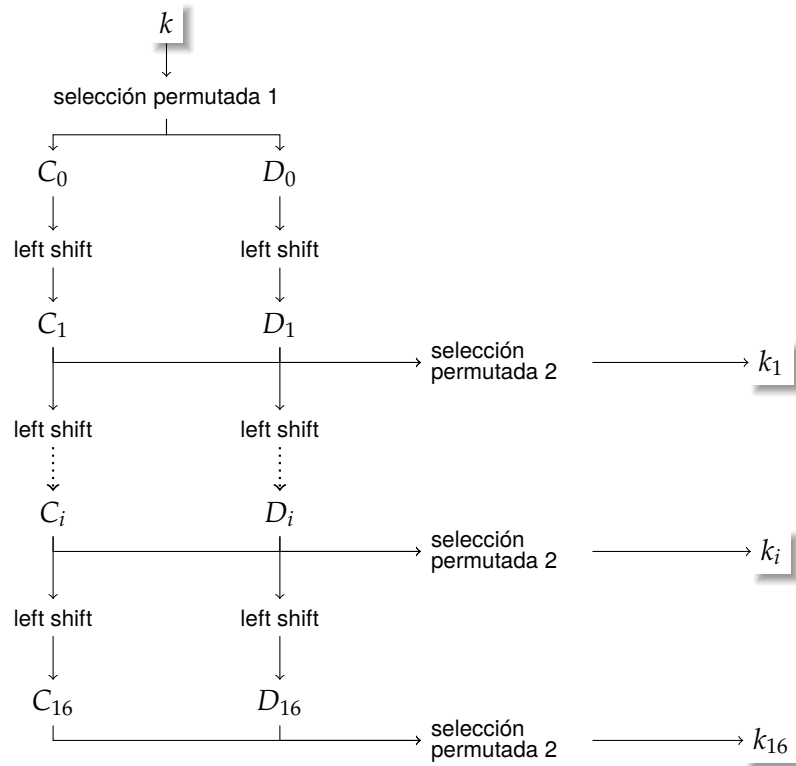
$k$

selección permutada 1

$C_0$

$D_0$

left shift

left shift

$C_1$

$D_1$

selección permutada 2

$k_1$

left shift

left shift

$C_i$

$D_i$

selección permutada 2

$k_i$

left shift

left shift

$C_{16}$

$D_{16}$

selección permutada 2

$k_{16}$